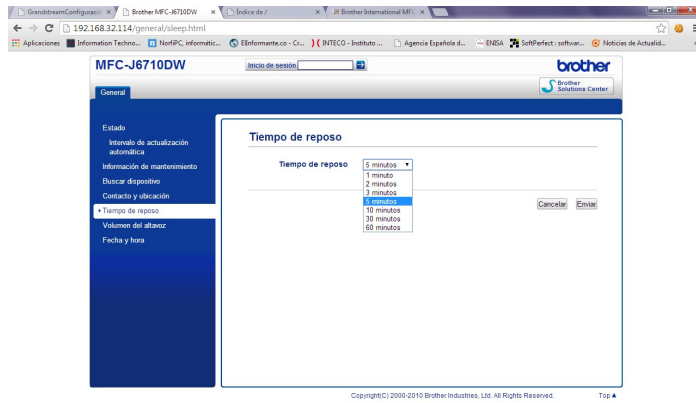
GrandstreamConfiguració ×
Brother MFC-J6710DW ×
Índice de / ×
Brother International MFC ×

192.168.32.114/general/sleep.html

Aplicaciones
Information Techno...
NorfiPC, informátic...
ElInformante.co - Cr...
INTECO - Instituto ...
Agencia Española d...
ENISA
SoftPerfect : softwar...
Noticias de Actualid...

MFC-J6710DW
Inicio de sesión
brother
General
Brother Solutions Center

Estado
Intervalo de actualización automática
Información de mantenimiento
Buscar dispositivo
Contacto y ubicación
Tiempo de reposo
Volumen del altavoz
Fecha y hora

Tiempo de reposo

Tiempo de reposo
5 minutos
1 minuto
2 minutos
3 minutos
5 minutos
10 minutos
30 minutos
60 minutos

Cancelar
Enviar

Copyright(C) 2000-2010 Brother Industries, Ltd. All Rights Reserved.
Top ▲